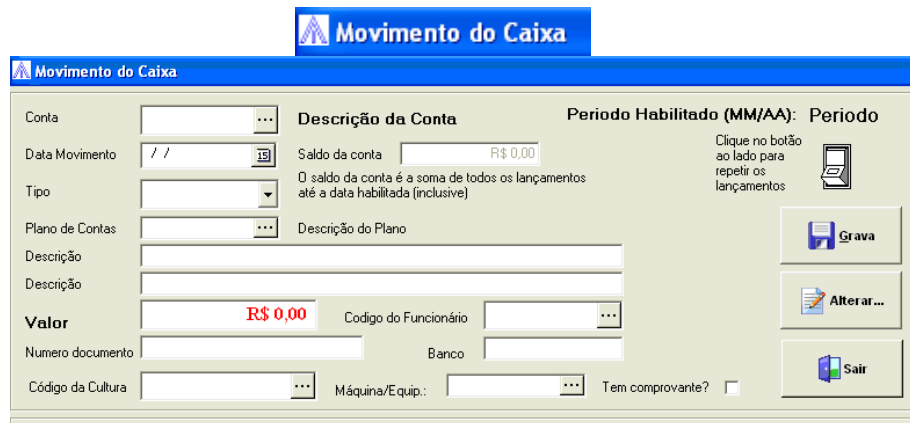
Movimento do Caixa

Movimento do Caixa

Conta ...

Descrição da Conta

Periodo Habilitado (MM/AA): Periodo

Data Movimento / / 15

Saldo da conta R$ 0,00

Clique no botão ao lado para repetir os lançamentos

O saldo da conta é a soma de todos os lançamentos até a data habilitada (inclusive)

Tipo

Plano de Contas ...

Descrição do Plano

Grava

Descrição

Descrição

Alterar...

Valor R$ 0,00

Codigo do Funcionário ...

Numero documento

Banco

Sair

Código da Cultura ...

Máquina/Equip.: ...

Tem comprovante?